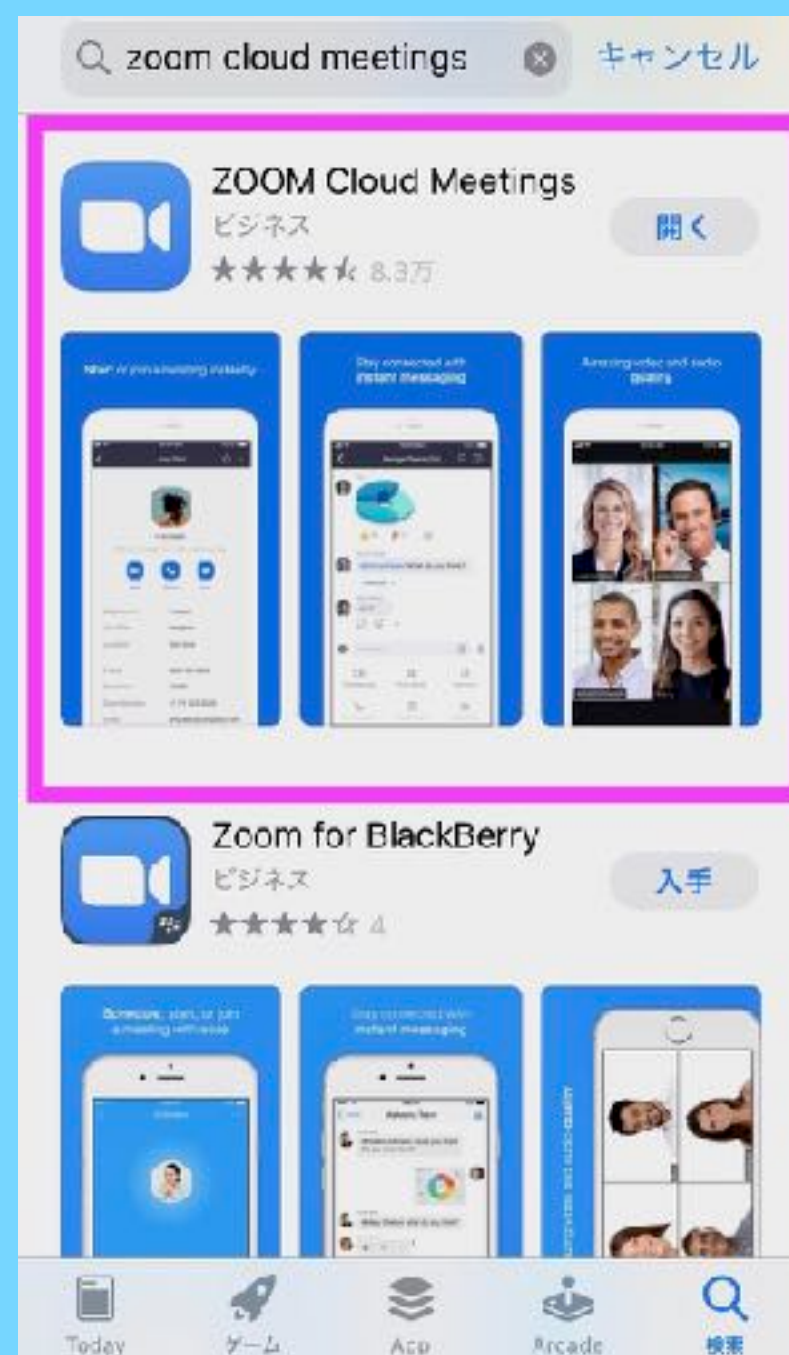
zoom cloud meetings

キャンセル

ZOOM Cloud Meetings

ビジネス

★★★★☆ 8.3万

開く

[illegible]

Stay connected with instant messaging

Amazing video and audio quality

Zoom for BlackBerry

ビジネス

★★★★☆ 4

入手

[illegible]

Stay connected with instant messaging

Today

ゲーム

App

Arcade

検索